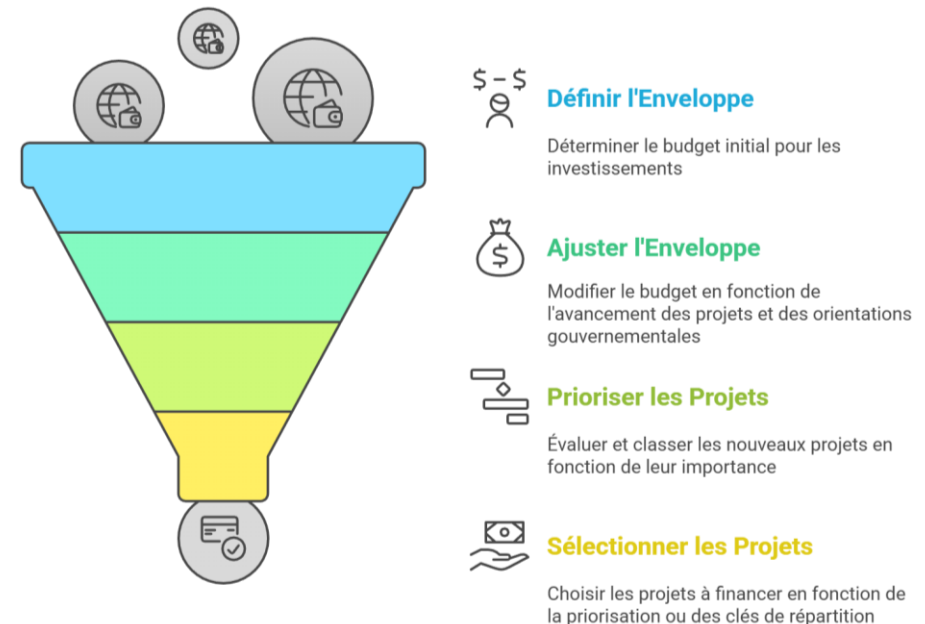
Définir l'Enveloppe

Déterminer le budget initial pour les investissements

Ajuster l'Enveloppe

Modifier le budget en fonction de l'avancement des projets et des orientations gouvernementales

Prioriser les Projets

Évaluer et classer les nouveaux projets en fonction de leur importance

Sélectionner les Projets

Choisir les projets à financer en fonction de la priorisation ou des clés de répartition